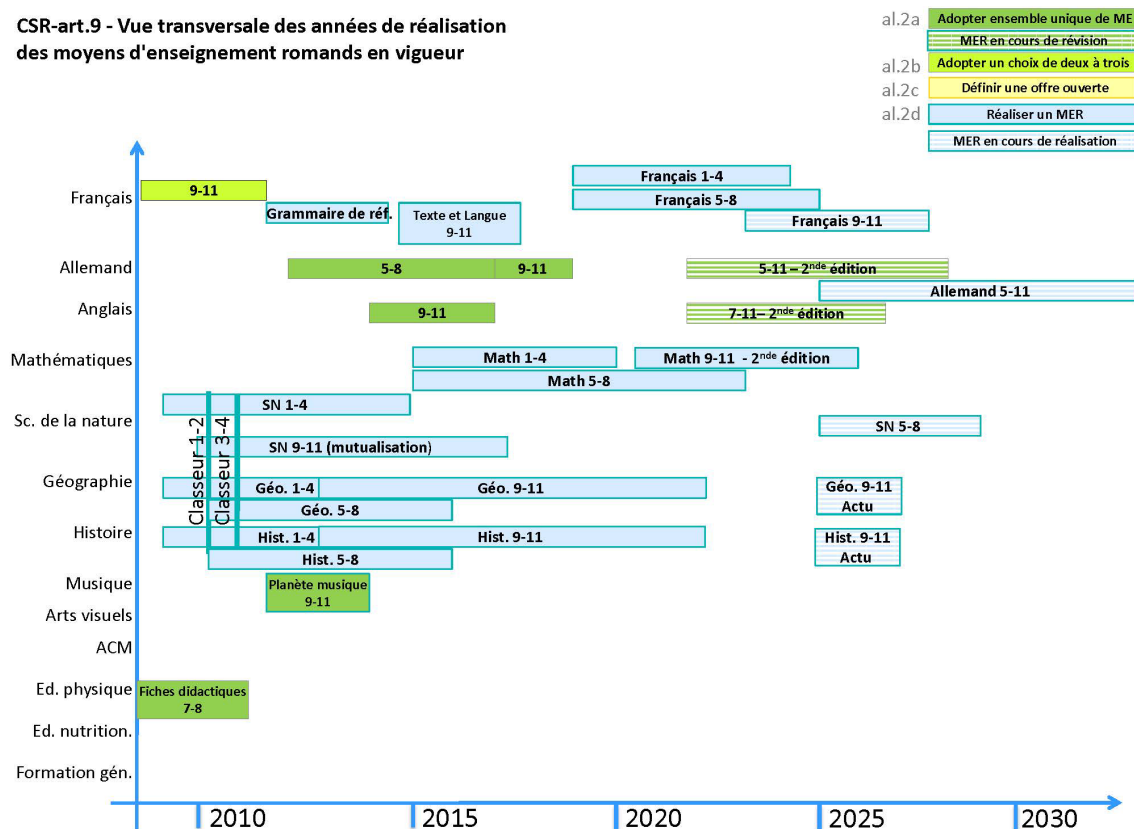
CSR-art.9 - Vue transversale des années de réalisation des moyens d'enseignement romands en vigueur

al.2a Adopter ensemble unique de ME
MER en cours de révision
al.2b Adopter un choix de deux à trois
al.2c Définir une offre ouverte
al.2d Réaliser un MER
MER en cours de réalisation

Français
9-11
Grammaire de réf.
Texte et Langue 9-11
Français 1-4
Français 5-8
Français 9-11

Allemand
5-8
9-11
5-11 – 2$^{nde}$ édition
Allemand 5-11

Anglais
9-11
7-11– 2$^{nde}$ édition

Mathématiques
Math 1-4
Math 9-11 - 2$^{nde}$ édition
Math 5-8

Sc. de la nature
SN 1-4
SN 9-11 (mutualisation)
SN 5-8

Classeur 1-2
Classeur 3-4

Géographie
Géo. 1-4
Géo. 9-11
Géo. 5-8
Géo. 9-11 Actu

Histoire
Hist. 1-4
Hist. 9-11
Hist. 5-8
Hist. 9-11 Actu

Musique
Planète musique 9-11
Arts visuels
ACM
Ed. physique
Fiches didactiques 7-8
Ed. nutrition.
Formation gén.

2010
2015
2020
2025
2030